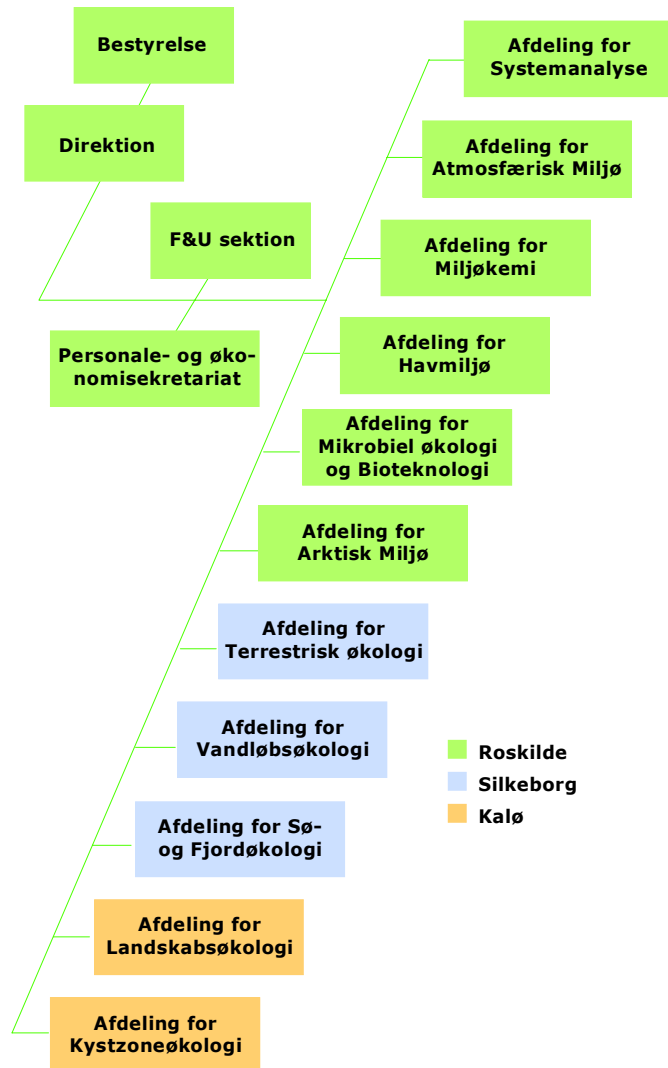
Bestyrelse

Direktion

F&U sektion

Personale- og økonomisekretariat

Afdeling for Systemanalyse

Afdeling for Atmosfærisk Miljø

Afdeling for Miljøkemi

Afdeling for Havmiljø

Afdeling for Mikrobiel økologi og Bioteknologi

Afdeling for Arktisk Miljø

Afdeling for Terrestrisk økologi

Afdeling for Vandløbsøkologi

Afdeling for Sø- og Fjordøkologi

Afdeling for Landskabsøkologi

Afdeling for Kystzoneøkologi

Roskilde
Silkeborg
Kalø